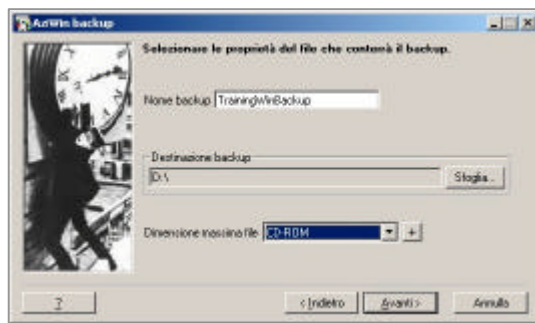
AzWin backup

Selezionare le proprietà del file che conterrà il backup.

Nome backup TrainingWinBackup

Destinazione backup

D:\

Sfoglia...

Dimensione massima file CD-ROM

+

?

< Indietro

Avanti >

Annulla